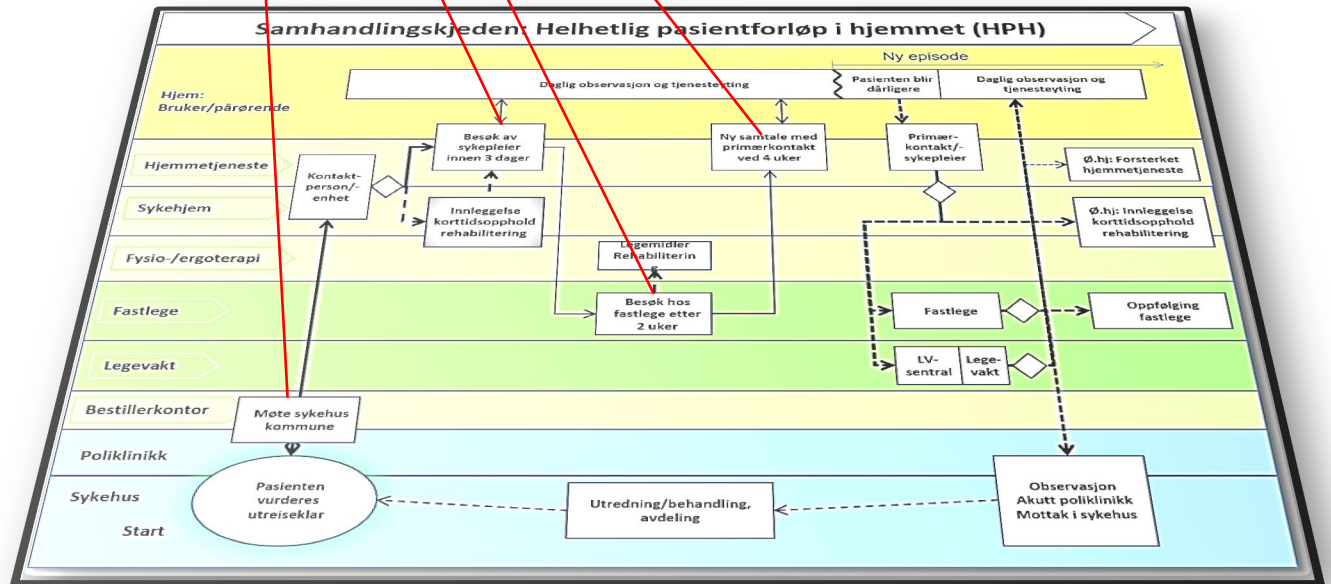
Samhandlingskjeden: Helhetlig pasientforløp i hjemmet (HPH)

Ny episode

Hjem: Bruker/pårørende

Daglig observasjon og tjenesteyting

Pasienten blir dårligere

Daglig observasjon og tjenesteyting

Hjemmetjeneste

Sykehjem

Fysio-/ergoterapi

Fastlege

Legevakt

Bestillerkontor

Poliklinikk

Sykehus

Start

Kontakt-person/-enhet

Besøk av sykepleier innen 3 dager

Innleggelse korttidsopphold rehabilitering

Legemidler Rehabiliterin

Besøk hos fastlege etter 2 uker

Ny samtale med primærkontakt ved 4 uker

Primær-kontakt/-sykepleier

Ø.hj: Forsterket hjemmetjeneste

Ø.hj: Innleggelse korttidsopphold rehabilitering

Fastlege

Oppfølging fastlege

LV-sentral

Lege-vakt

Møte sykehus kommune

Pasienten vurderes utreiseklar

Utredning/behandling, avdeling

Observasjon Akutt poliklinikk Mottak i sykehus